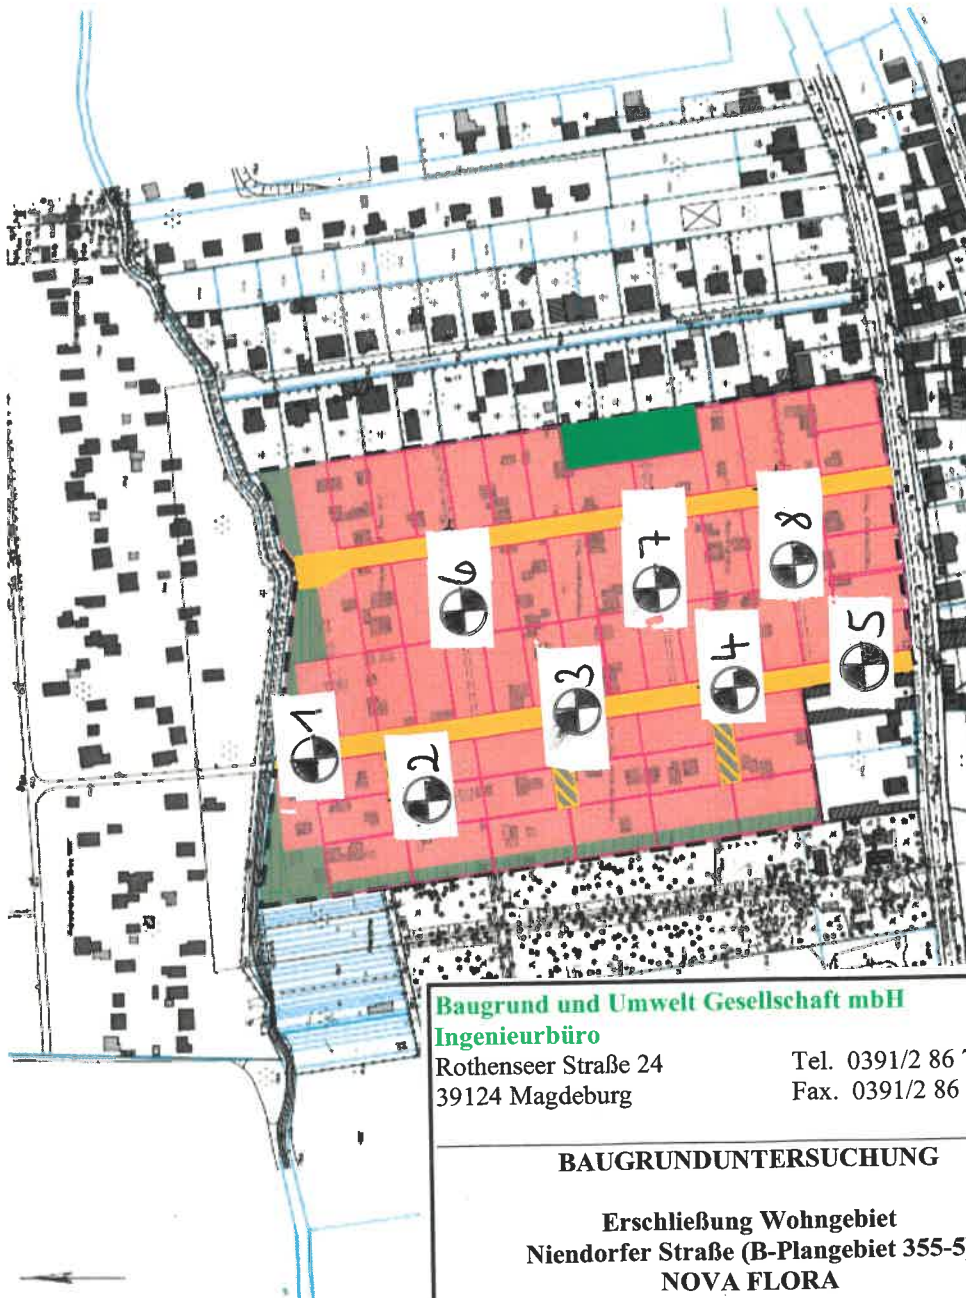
6
7
8
5
4
3
1
2

Baugrund und Umwelt Gesellschaft mbH
Ingenieurbüro
Rothenseer Straße 24
39124 Magdeburg

Tel. 0391/2 86 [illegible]
Fax. 0391/2 86 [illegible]

BAUGRUNDUNTERSUCHUNG

Erschließung Wohngebiet
Niendorfer Straße (B-Plangebiet 355-5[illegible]
NOVA FLORA